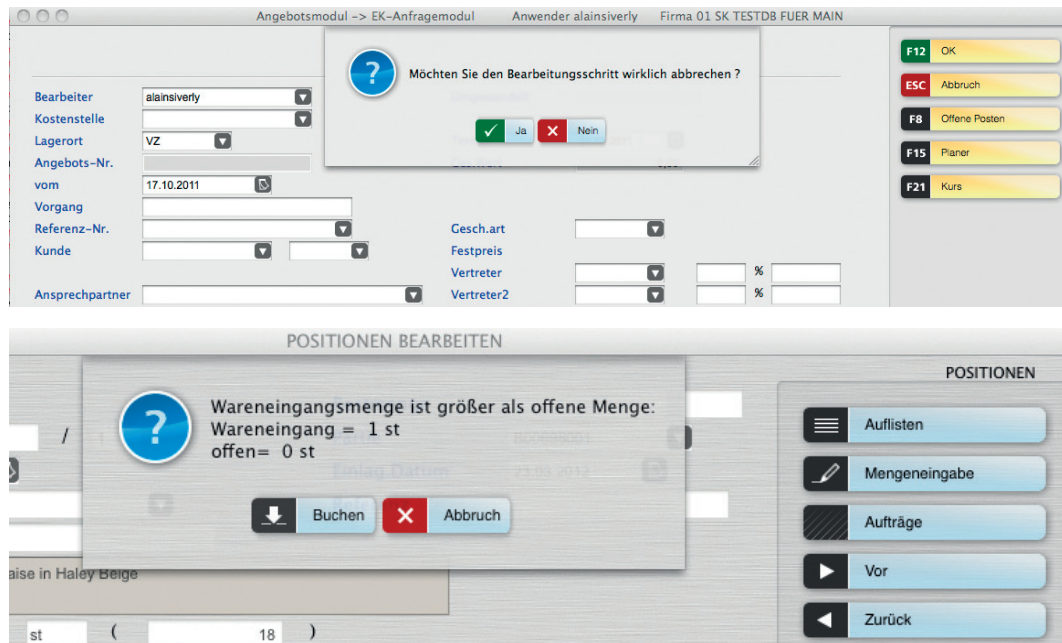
Angebotsmodul -> EK-Anfragemodul    Anwender alainsiverly    Firma 01 SK TESTDB FUER MAIN

Möchten Sie den Bearbeitungsschritt wirklich abbrechen ?

Ja    Nein

F12 OK
ESC Abbruch
F8 Offene Posten
F15 Planer
F21 Kurs

Bearbeiter alainsiverly
Kostenstelle
Lagerort VZ
Angebots-Nr.
vom 17.10.2011
Vorgang
Referenz-Nr.
Kunde
Ansprechpartner

Gesch.art
Festpreis
Vertreter %
Vertreter2 %

POSITIONEN BEARBEITEN

POSITIONEN

Wareneingangsmenge ist größer als offene Menge:
Wareneingang = 1 st
offen= 0 st

Buchen    Abbruch

Auflisten
Mengeneingabe
Aufträge
Vor
Zurück

aise in Haley Beige
st ( 18 )